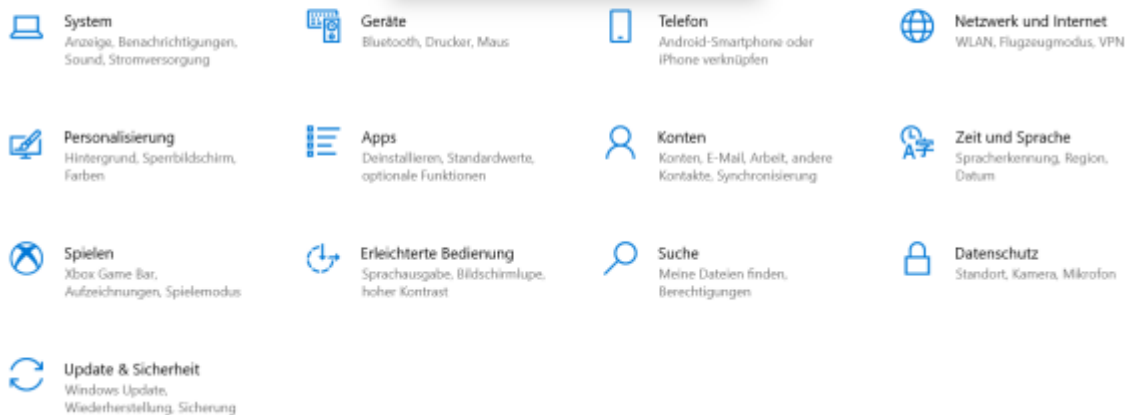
System
Anzeige, Benachrichtigungen, Sound, Stromversorgung

Geräte
Bluetooth, Drucker, Maus

Telefon
Android-Smartphone oder iPhone verknüpfen

Netzwerk und Internet
WLAN, Flugzeugmodus, VPN

Personalisierung
Hintergrund, Sperrbildschirm, Farben

Apps
Deinstallieren, Standardwerte, optionale Funktionen

Konten
Konten, E-Mail, Arbeit, andere Kontakte, Synchronisierung

Zeit und Sprache
Spracherkennung, Region, Datum

Spielen
Xbox Game Bar, Aufzeichnungen, Spielemodus

Erleichterte Bedienung
Sprachausgabe, Bildschirmlupe, hoher Kontrast

Suche
Meine Dateien finden, Berechtigungen

Datenschutz
Standort, Kamera, Mikrofon

Update & Sicherheit
Windows Update, Wiederherstellung, Sicherung